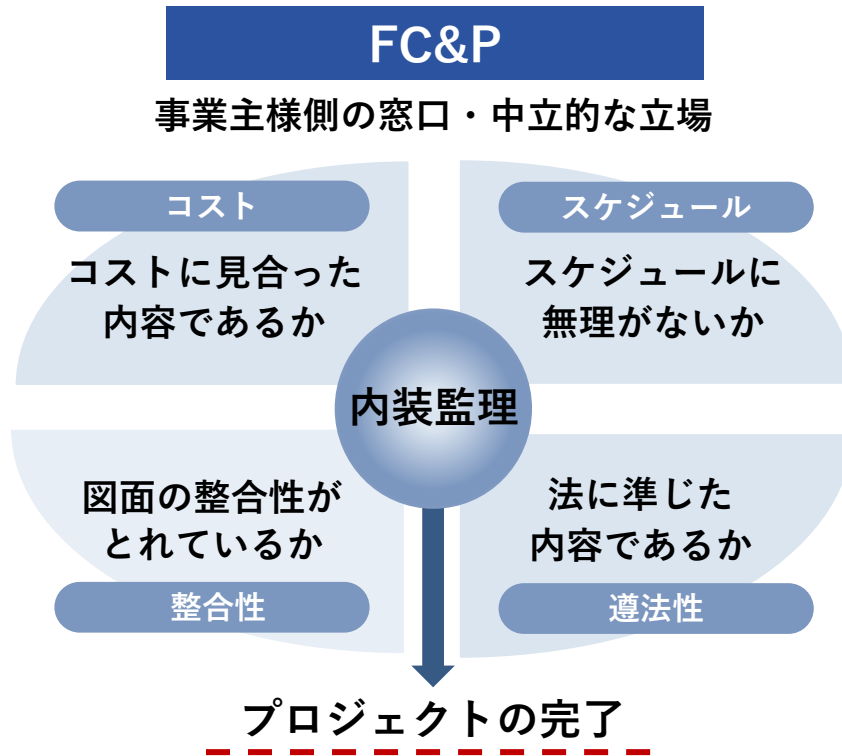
FC&P

事業主様側の窓口・中立的な立場

コスト

コストに見合った内容であるか

スケジュール

スケジュールに無理がないか

内装監理

図面の整合性がとれているか

整合性

法に準じた内容であるか

遵法性

プロジェクトの完了